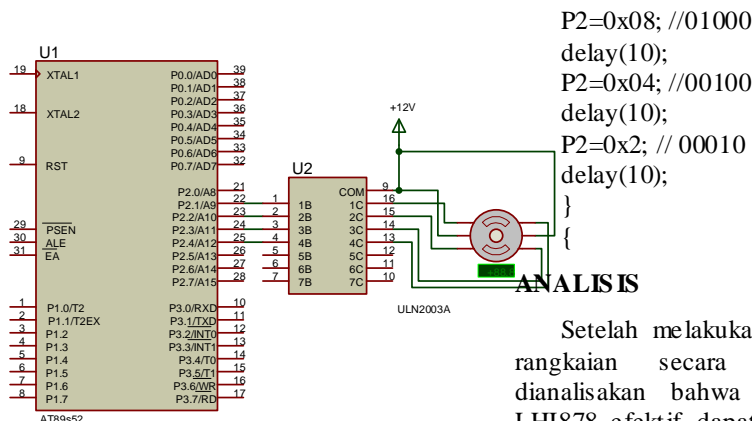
P2=0x08; //01000
delay(10);
P2=0x04; //00100
delay(10);
P2=0x2; // 00010
delay(10);
}
{

U1
19 XTAL1
18 XTAL2
9 RST
29 PSEN
30 ALE
31 EA
1 P1.0/T2
2 P1.1/T2EX
3 P1.2
4 P1.3
5 P1.4
6 P1.5
7 P1.6
8 P1.7
P0.0/AD0 39
P0.1/AD1 38
P0.2/AD2 37
P0.3/AD3 36
P0.4/AD4 35
P0.5/AD5 34
P0.6/AD6 33
P0.7/AD7 32
P2.0/A8 21
P2.1/A9 22
P2.2/A10 23
P2.3/A11 24
P2.4/A12 25
P2.5/A13 26
P2.6/A14 27
P2.7/A15 28
P3.0/RXD 10
P3.1/TXD 11
P3.2/INT0 12
P3.3/INT1 13
P3.4/T0 14
P3.5/T1 15
P3.6/WR 16
P3.7/RD 17
AT89s52

U2
1 1B
2 2B
3 3B
4 4B
5 5B
6 6B
7 7B
COM 9
1C 16
2C 15
3C 14
4C 13
5C 12
6C 11
7C 10
ULN2003A

+12V

ANALISIS

Setelah melakuka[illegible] rangkaian secara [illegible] dianalisakan bahwa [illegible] LHI878 efektif dapat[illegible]